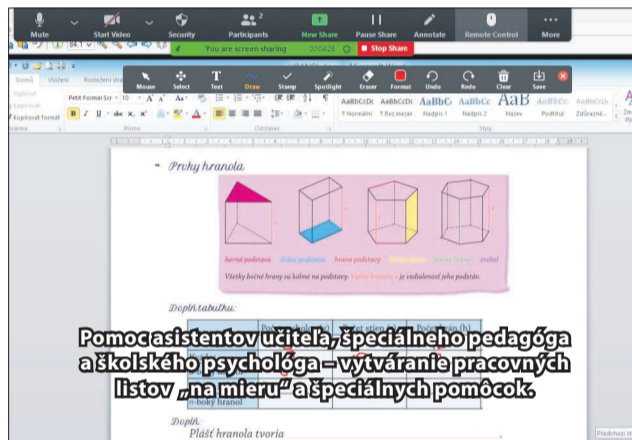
Mute Start Video Security Participants 2 New Share Pause Share Annotate Remote Control More

You are screen sharing 00:04:26 Stop Share

Mouse Select Text Draw Stamp Spotlight Eraser Format Undo Redo Clear Save

Domov Vložiť Rozloženie strany

Petit Formal Scr 10

AaBbCcDc AaBbCcDc AaBbC AaBbCc AaB AaBbCcD AaBbCcDc

¶ Normálny ¶ Bez medzier Nadpis 1 Nadpis 2 Názov Podtitul Zdôraznenie

Písmo Odsek Štýly

Prvky hranola

horná podstava dolná podstava hrana podstavy bočná stena bočná hrana vrchol

Všetky bočné hrany sú kolmé na podstavy. Výška hranola je vzdialenosť jeho podstáv.

Doplň tabuľku:

| | Počet vrcholov | Počet stien | Počet hrán (h) |
|---|---|---|---|
| | | | |
| | | | |
| n-boký hranol | | | |

Pomoc asistentov učiteľa, špeciálneho pedagóga a školského psychológa – vytváranie pracovných listov „na mieru" a špeciálnych pomôcok.

Doplň:

Plášť hranola tvoria

Predchozí st